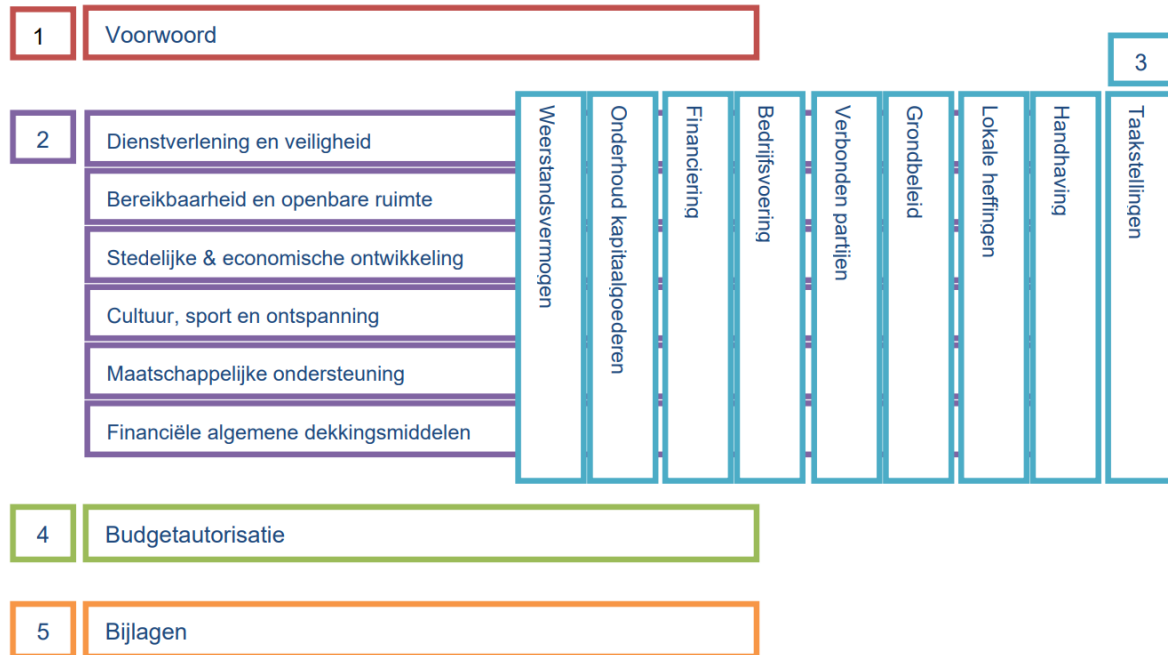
1
Voorwoord

3

2
Dienstverlening en veiligheid
Bereikbaarheid en openbare ruimte
Stedelijke & economische ontwikkeling
Cultuur, sport en ontspanning
Maatschappelijke ondersteuning
Financiële algemene dekkingsmiddelen

Weerstandsvermogen
Onderhoud kapitaalgoederen
Financiering
Bedrijfsvoering
Verbonden partijen
Grondbeleid
Lokale heffingen
Handhaving
Taakstellingen

4
Budgetautorisatie

5
Bijlagen